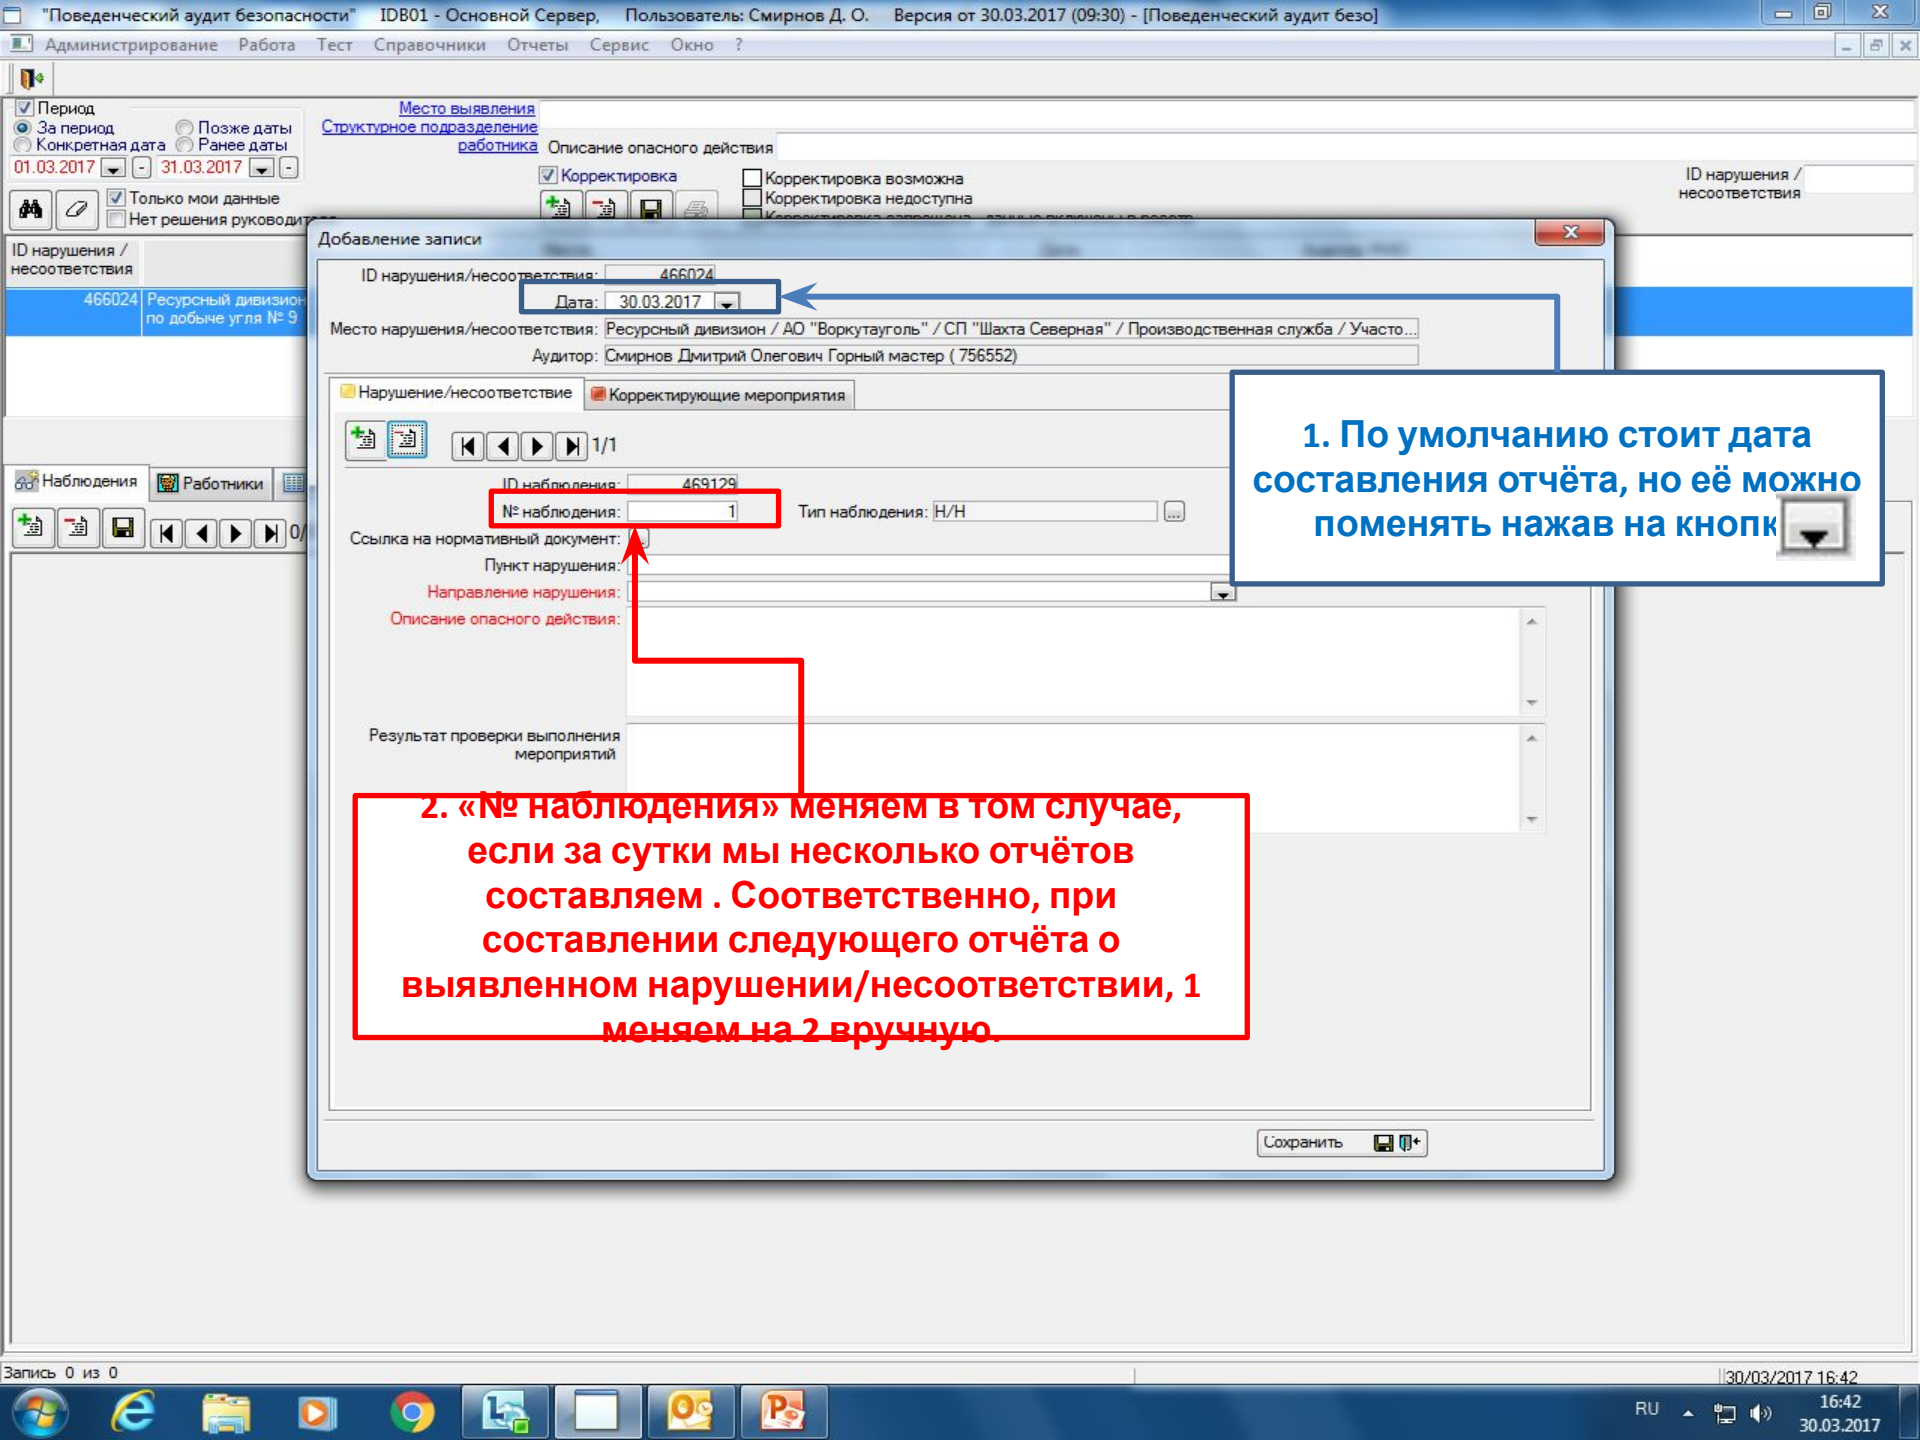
"Поведенческий аудит безопасности" IDB01 - Основной Сервер, Пользователь: Смирнов Д. О. Версия от 30.03.2017 (09:30) - [Поведенческий аудит безо]

Администрирование Работа Тест Справочники Отчеты Сервис Окно ?

Период
За период
Позже даты
Конкретная дата
Ранее даты
01.03.2017
31.03.2017
Только мои данные
Нет решения руководит

Место выявления
Структурное подразделение работника
Описание опасного действия
Корректировка
Корректировка возможна
Корректировка недоступна

ID нарушения / несоответствия

ID нарушения / несоответствия
466024 Ресурсный дивизион по добыче угля № 9

Наблюдения Работники

Добавление записи

ID нарушения/несоответствия: 466024
Дата: 30.03.2017
Место нарушения/несоответствия: Ресурсный дивизион / АО "Воркутауголь" / СП "Шахта Северная" / Производственная служба / Участо...
Аудитор: Смирнов Дмитрий Олегович Горный мастер ( 756552)

Нарушение/несоответствие Корректирующие мероприятия

1/1

ID наблюдения: 469129
№ наблюдения: 1
Тип наблюдения: Н/Н
Ссылка на нормативный документ:
Пункт нарушения:
Направление нарушения:
Описание опасного действия:
Результат проверки выполнения мероприятий

1. По умолчанию стоит дата составления отчёта, но её можно поменять нажав на кнопк

2. «№ наблюдения» меняем в том случае, если за сутки мы несколько отчётов составляем . Соответственно, при составлении следующего отчёта о выявленном нарушении/несоответствии, 1 меняем на 2 вручную.

Сохранить

Запись 0 из 0
30/03/2017 16:42

RU 16:42 30.03.2017